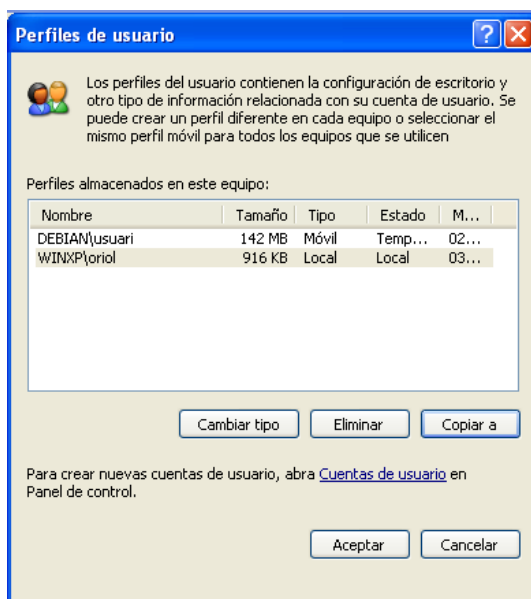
Perfiles de usuario

Los perfiles del usuario contienen la configuración de escritorio y otro tipo de información relacionada con su cuenta de usuario. Se puede crear un perfil diferente en cada equipo o seleccionar el mismo perfil móvil para todos los equipos que se utilicen

Perfiles almacenados en este equipo:

| Nombre | Tamaño | Tipo | Estado | M... |
|---|---|---|---|---|
| DEBIAN\usuari | 142 MB | Móvil | Temp... | 02... |
| WINXP\oriol | 916 KB | Local | Local | 03... |

Cambiar tipo Eliminar Copiar a

Para crear nuevas cuentas de usuario, abra Cuentas de usuario en Panel de control.

Aceptar Cancelar